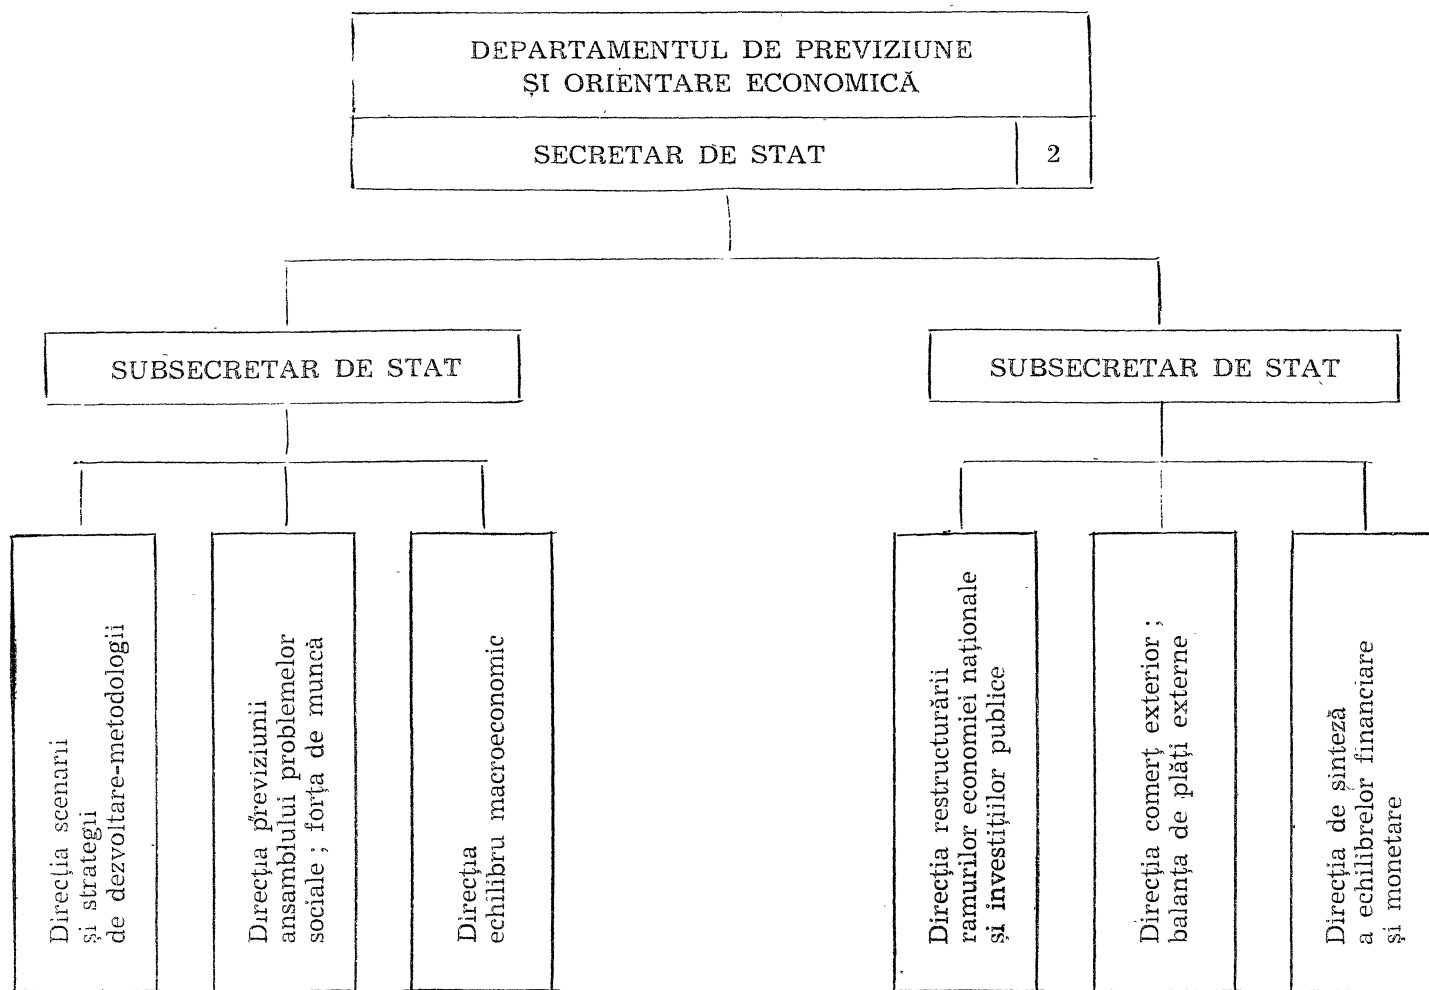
DEPARTAMENTUL DE PREVIZIUNE
ŞI ORIENTARE ECONOMICĂ

SECRETAR DE STAT

2

SUBSECRETAR DE STAT

SUBSECRETAR DE STAT

Direcţia scenarii şi strategii de dezvoltare-metodologii

Direcţia previziunii ansamblului problemelor sociale ; forţa de muncă

Direcţia echilibru macroeconomic

Direcţia restructurării ramurilor economiei naţionale şi investiţiilor publice

Direcţia comerţ exterior ; balanţa de plăţi externe

Direcţia de sinteză a echilibrelor financiare şi monetare